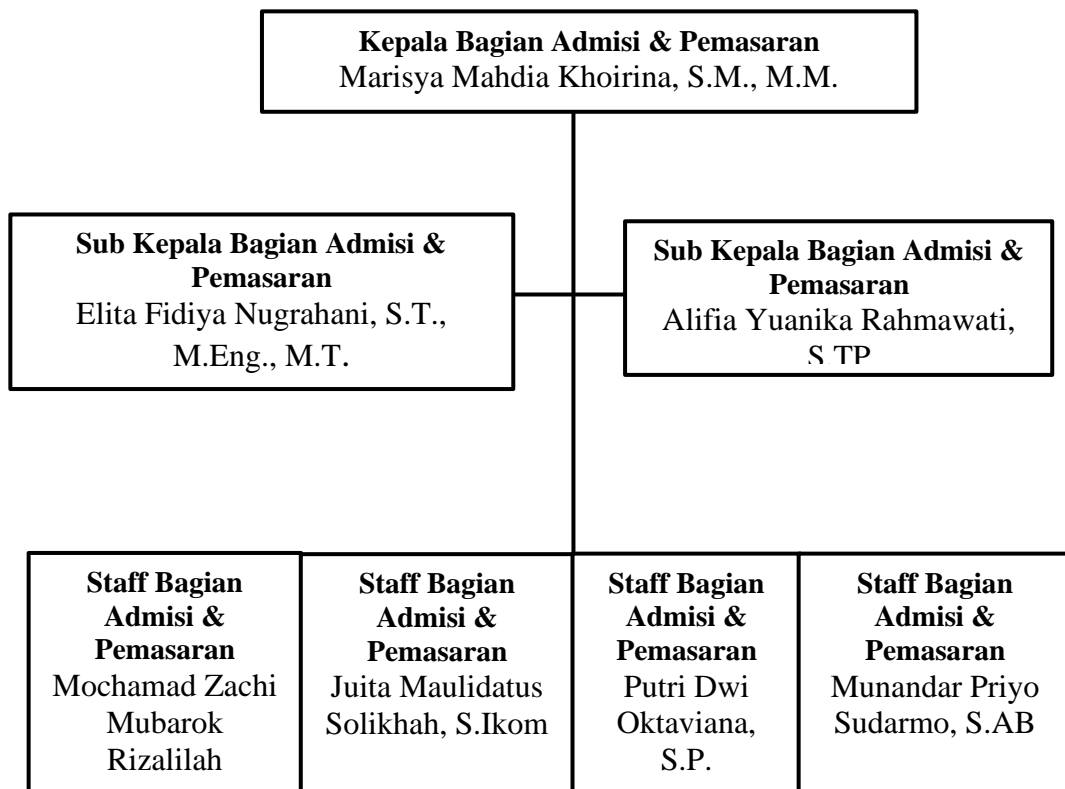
**Kepala Bagian Admisi & Pemasaran**
Marisya Mahdia Khoirina, S.M., M.M.

**Sub Kepala Bagian Admisi & Pemasaran**
Elita Fidiya Nugrahani, S.T., M.Eng., M.T.

**Sub Kepala Bagian Admisi & Pemasaran**
Alifia Yuanika Rahmawati, S.TP

**Staff Bagian Admisi & Pemasaran**
Mochamad Zachi Mubarok Rizalilah

**Staff Bagian Admisi & Pemasaran**
Juita Maulidatus Solikhah, S.Ikom

**Staff Bagian Admisi & Pemasaran**
Putri Dwi Oktaviana, S.P.

**Staff Bagian Admisi & Pemasaran**
Munandar Priyo Sudarmo, S.AB